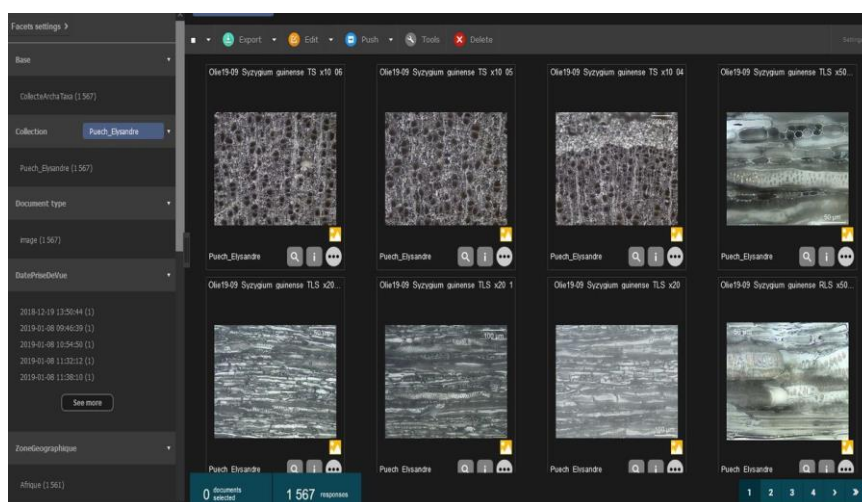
Facets settings >

Base

CollecteArchaTaxa (1 567)

Collection Puech_Elysandre

Puech_Elysandre (1 567)

Document type

image (1 567)

DatePriseDeVue

2018-12-19 13:50:44 (1)
2019-01-08 09:46:39 (1)
2019-01-08 10:54:50 (1)
2019-01-08 11:32:12 (1)
2019-01-08 11:38:10 (1)

See more

ZoneGeographique

Afrique (1 561)

Export Edit Push Tools Delete

Olie19-09 Syzygium guinense TS x10 06
Puech_Elysandre

Olie19-09 Syzygium guinense TS x10 05
Puech_Elysandre

Olie19-09 Syzygium guinense TS x10 04
Puech_Elysandre

Olie19-09 Syzygium guinense TLS x50...
50 µm
Puech_Elysandre

Olie19-09 Syzygium guinense TLS x20...
Puech_Elysandre

Olie19-09 Syzygium guinense TLS x20 1
100 µm
Puech_Elysandre

Olie19-09 Syzygium guinense TLS x20
Puech_Elysandre

Olie19-09 Syzygium guinense RLS x50...
Puech_Elysandre

0 documents selected
1 567 responses

1 2 3 4 > >